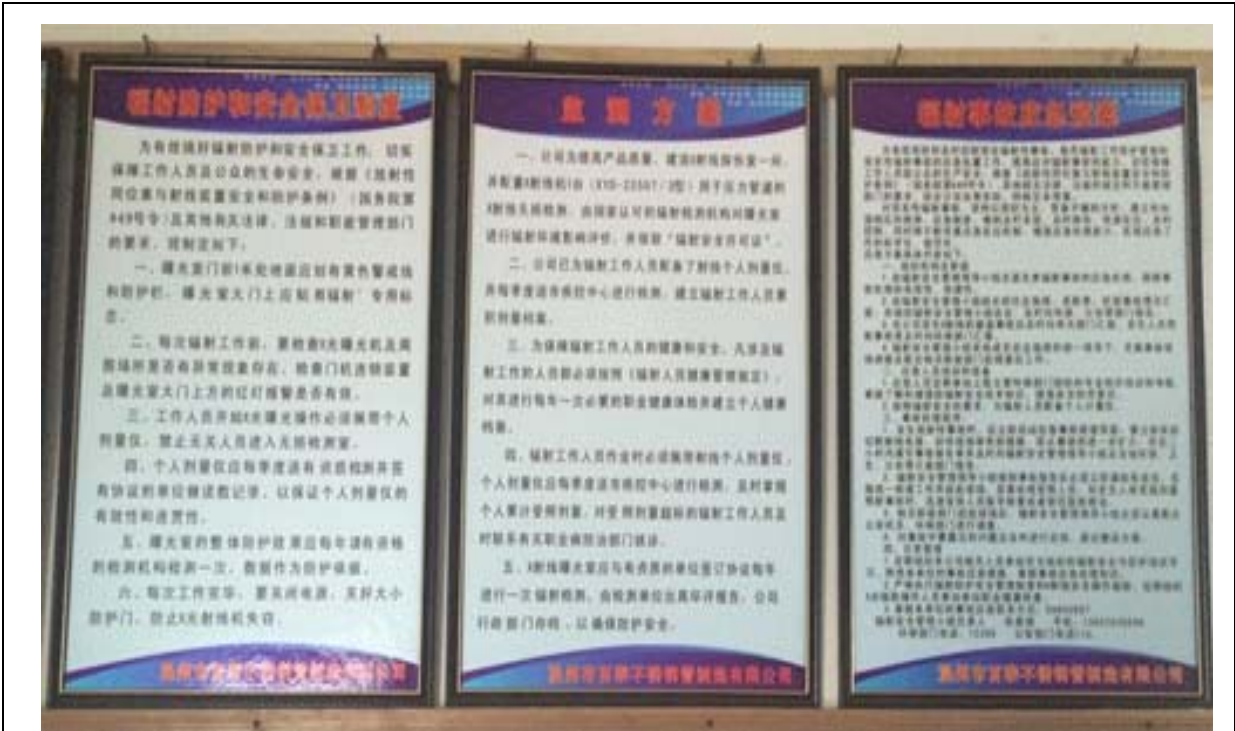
辐射防护和安全保卫制度

为有效搞好辐射防护和安全保卫工作，切实保障工作人员及公众的生命安全，根据《放射性同位素与射线装置安全和防护条例》（国务院第449号令）及其他有关法律、法规和职能管理部门的要求，现制定如下：

一、曝光室门前1米处地面应划有黄色警戒线和防护栏，曝光室大门上应贴有"辐射"专用标志。

二、每次辐射工作前，要检查X光曝光机及周围环境是否有异常现象存在，检查门机连锁装置及曝光室大门上方的红灯报警是否有效。

三、工作人员开始X光曝光操作必须佩带个人剂量仪，禁止无关人员进入无损检测室。

四、个人剂量仪应每季度送有资质检测并签有协议的单位做读数记录，以保证个人剂量仪的有效性和连贯性。

五、曝光室的整体防护效果应每年请有资格的检测机构检测一次，数据作为防护依据。

六、每次工作完毕，要关闭电源，关好大小防护门，防止X光射线机失窃。

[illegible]

监测方案

一、公司为提高产品质量，建立X射线探伤室一间，并配置X射线机1台（XXG-2250?/2型）用于压力管道的X射线无损检测，由国家认可的辐射检测机构对曝光室进行辐射环境影响评价，并领取"辐射安全许可证"。

二、公司已为辐射工作人员配备了射线个人剂量仪，并每季度送市疾控中心进行检测，建立辐射工作人员剂量档案。

三、为保障辐射工作人员的健康和安全，凡涉及辐射工作的人员都必须按照（辐射人员健康管理规定），对其进行每年一次必要的职业健康体检并建立个人健康档案。

四、辐射工作人员作业时必须佩带射线个人剂量仪，个人剂量仪应每季度送市疾控中心进行检测，及时掌握个人累计受照剂量，对受照剂量超标的辐射工作人员及时联系有关职业病防治部门就诊。

五、X射线曝光室应每年请有资质的单位签订协议每年进行一次辐射检测，由检测单位出具评价报告，公司行政部门存档，以确保防护安全。

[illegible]

辐射事故应急预案

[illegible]

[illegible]